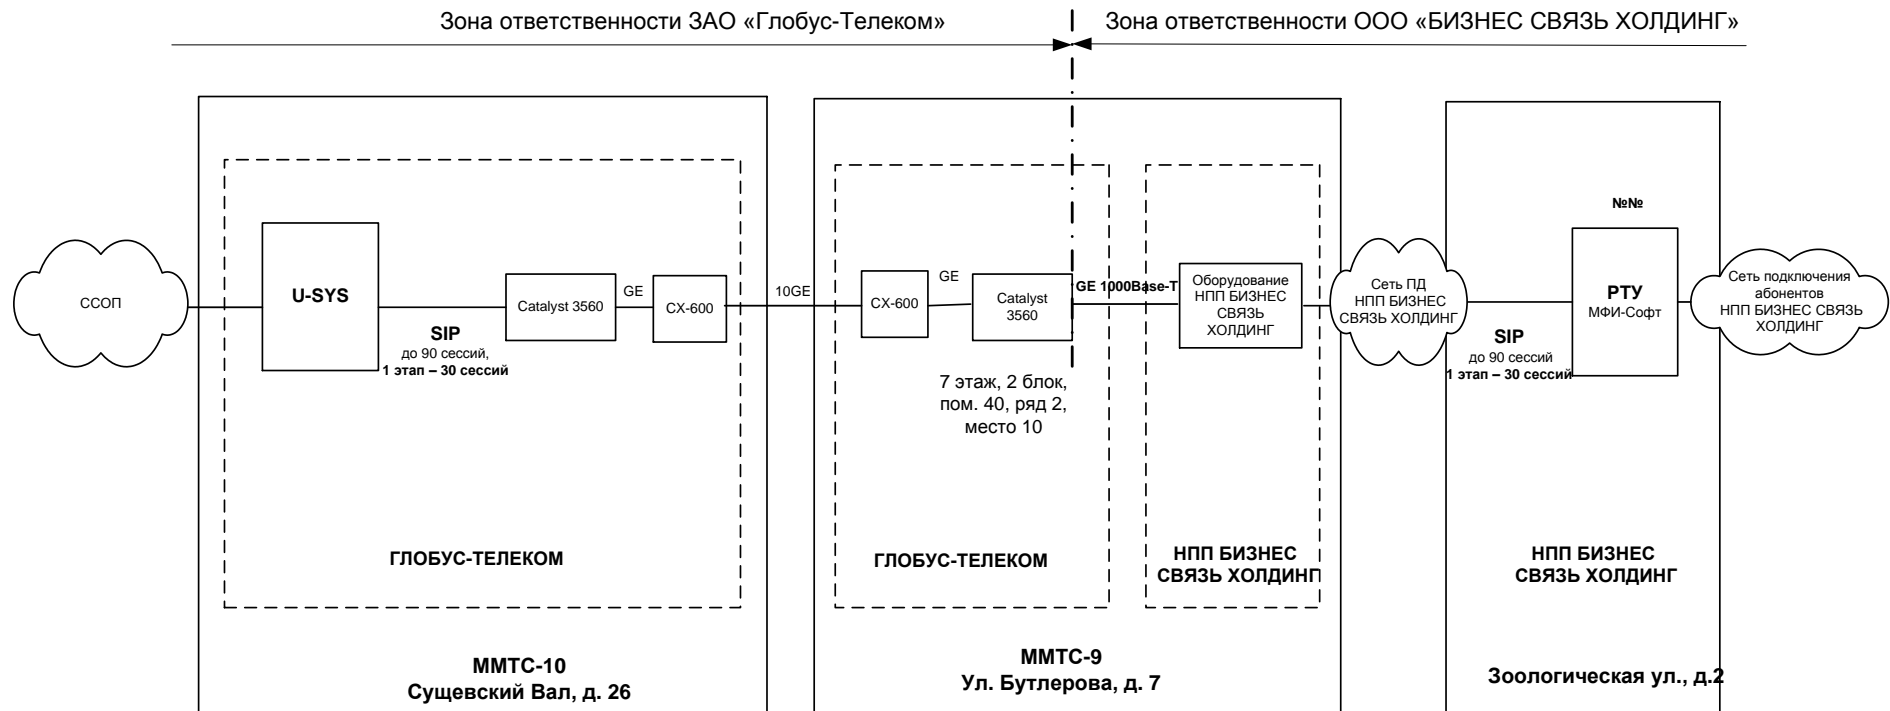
Зона ответственности ЗАО «Глобус-Телеком»

Зона ответственности ООО «БИЗНЕС СВЯЗЬ ХОЛДИНГ»

ССОП

U-SYS

SIP
до 90 сессий,
1 этап – 30 сессий

Catalyst 3560

GE

CX-600

10GE

CX-600

GE

Catalyst 3560

GE 1000Base-T

Оборудование НПП БИЗНЕС СВЯЗЬ ХОЛДИНГ

Сеть ПД НПП БИЗНЕС СВЯЗЬ ХОЛДИНГ

SIP
до 90 сессий
1 этап – 30 сессий

№№

РТУ
МФИ-Софт

Сеть подключения абонентов НПП БИЗНЕС СВЯЗЬ ХОЛДИНГ

7 этаж, 2 блок, пом. 40, ряд 2, место 10

ГЛОБУС-ТЕЛЕКОМ

ГЛОБУС-ТЕЛЕКОМ

НПП БИЗНЕС СВЯЗЬ ХОЛДИНГ

НПП БИЗНЕС СВЯЗЬ ХОЛДИНГ

ММТС-10
Сущевский Вал, д. 26

ММТС-9
Ул. Бутлерова, д. 7

Зоологическая ул., д.2